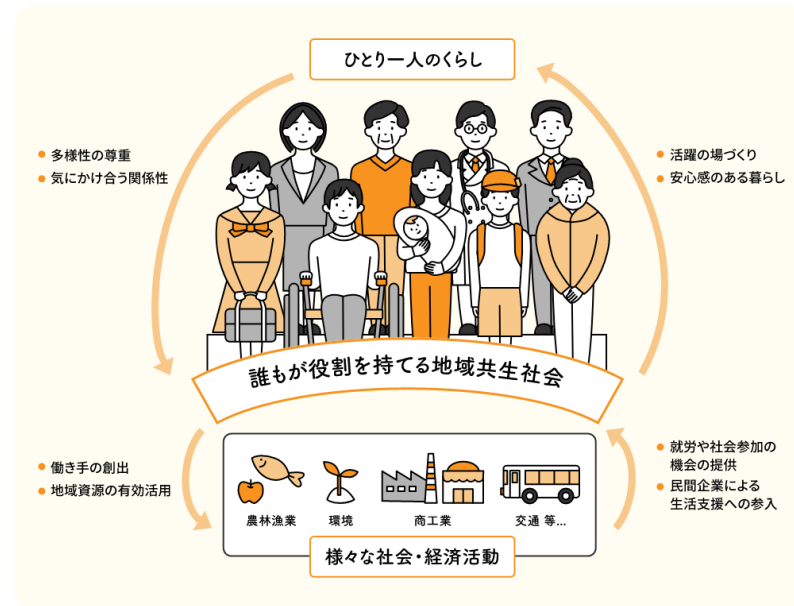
ひとり一人のくらし

多様性の尊重
気にかけ合う関係性

活躍の場づくり
安心感のある暮らし

誰もが役割を持てる地域共生社会

働き手の創出
地域資源の有効活用

就労や社会参加の機会の提供
民間企業による生活支援への参入

農林漁業
環境
商工業
交通 等…

様々な社会・経済活動